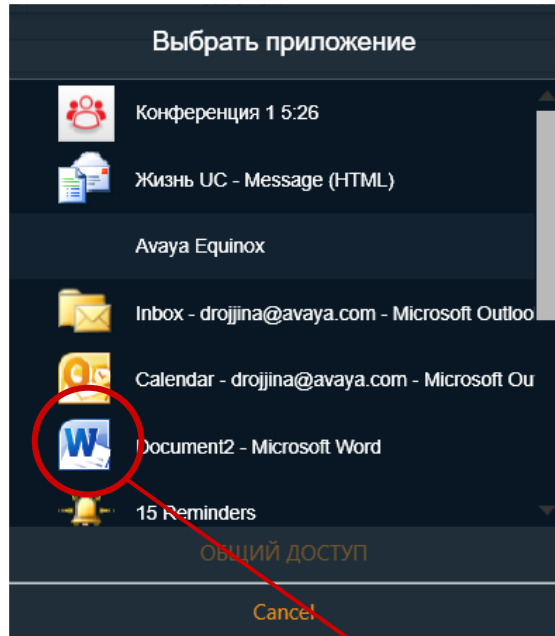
Выбрать приложение

Конференция 1 5:26

Жизнь UC - Message (HTML)

Avaya Equinox

Inbox - drojjina@avaya.com - Microsoft Outloo

Calendar - drojjina@avaya.com - Microsoft Ou

Document2 - Microsoft Word

15 Reminders

ОБЩИЙ ДОСТУП

Cancel